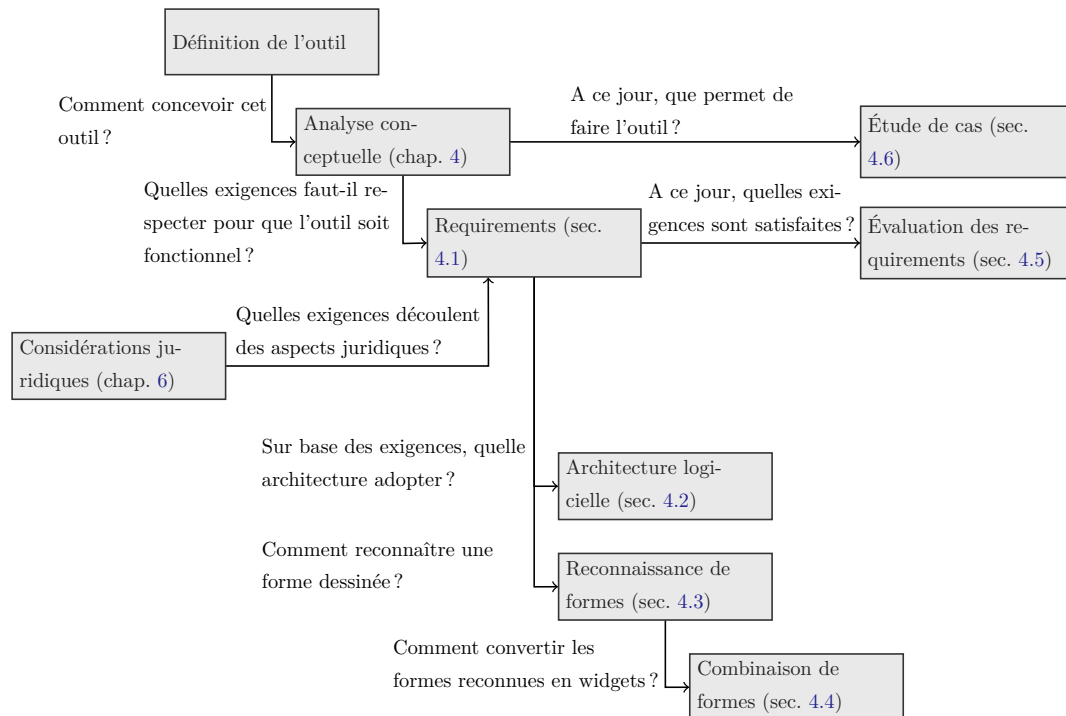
Définition de l'outil

Comment concevoir cet outil ?

Analyse conceptuelle (chap. 4)

A ce jour, que permet de faire l'outil ?

Étude de cas (sec. 4.6)

Quelles exigences faut-il respecter pour que l'outil soit fonctionnel ?

Requirements (sec. 4.1)

A ce jour, quelles exigences sont satisfaites ?

Évaluation des requirements (sec. 4.5)

Quelles exigences découlent des aspects juridiques ?

Considérations juridiques (chap. 6)

Sur base des exigences, quelle architecture adopter ?

Architecture logicielle (sec. 4.2)

Comment reconnaître une forme dessinée ?

Reconnaissance de formes (sec. 4.3)

Comment convertir les formes reconnues en widgets ?

Combinaison de formes (sec. 4.4)